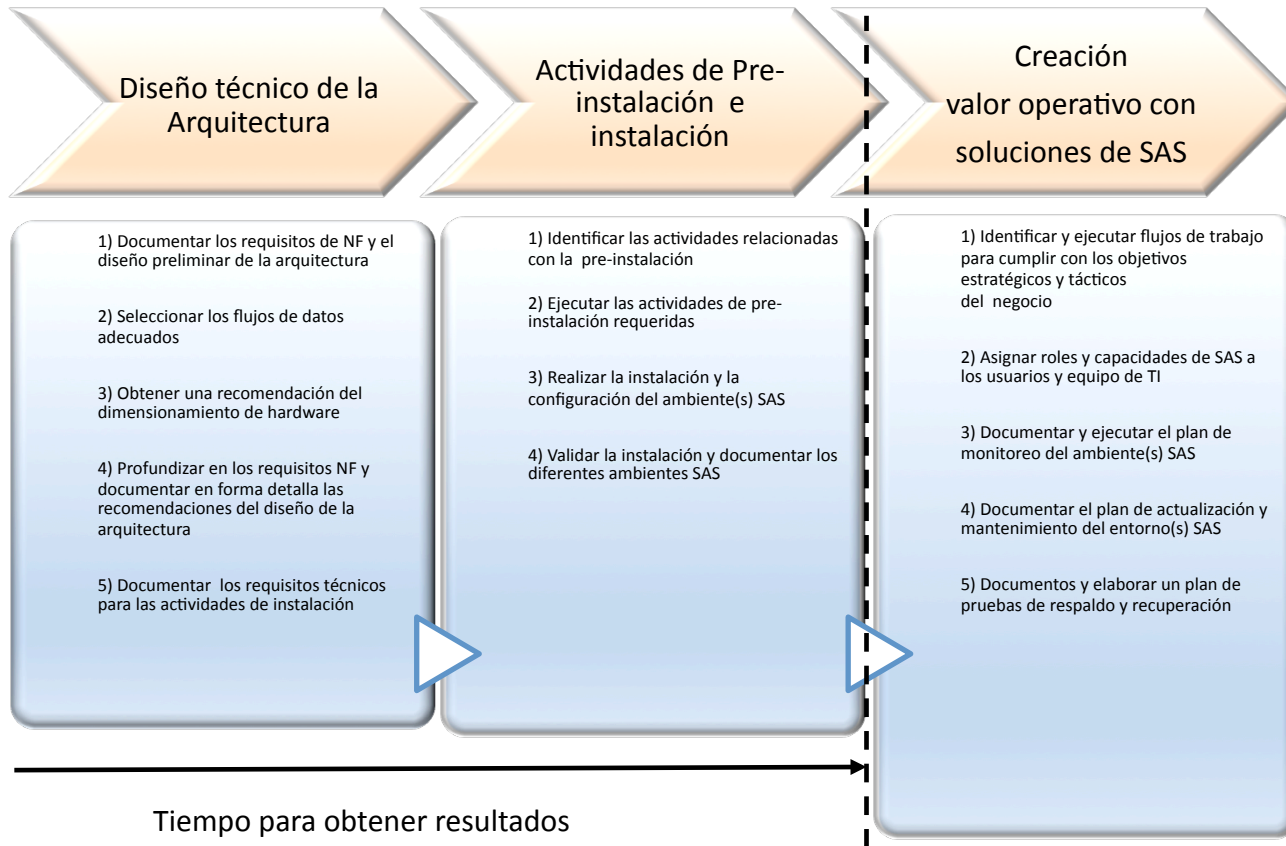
Diseño técnico de la Arquitectura

Actividades de Preinstalación e instalación

Creación valor operativo con soluciones de SAS

1) Documentar los requisitos de NF y el diseño preliminar de la arquitectura

2) Seleccionar los flujos de datos adecuados

3) Obtener una recomendación del dimensionamiento de hardware

4) Profundizar en los requisitos NF y documentar en forma detalla las recomendaciones del diseño de la arquitectura

5) Documentar los requisitos técnicos para las actividades de instalación

1) Identificar las actividades relacionadas con la pre-instalación

2) Ejecutar las actividades de preinstalación requeridas

3) Realizar la instalación y la configuración del ambiente(s) SAS

4) Validar la instalación y documentar los diferentes ambientes SAS

1) Identificar y ejecutar flujos de trabajo para cumplir con los objetivos estratégicos y tácticos del negocio

2) Asignar roles y capacidades de SAS a los usuarios y equipo de TI

3) Documentar y ejecutar el plan de monitoreo del ambiente(s) SAS

4) Documentar el plan de actualización y mantenimiento del entorno(s) SAS

5) Documentos y elaborar un plan de pruebas de respaldo y recuperación

Tiempo para obtener resultados